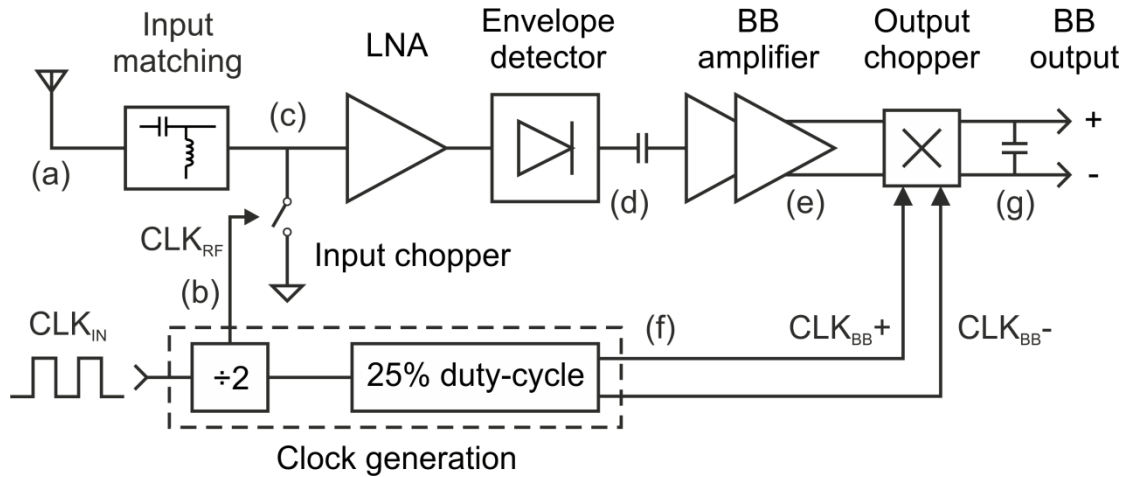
Input matching

LNA

Envelope detector

BB amplifier

Output chopper

BB output

(a)

(c)

(d)

(e)

(g)

+

-

$CLK_{RF}$

Input chopper

(b)

$CLK_{IN}$

÷2

25% duty-cycle

(f)

$CLK_{BB}$+

$CLK_{BB}$-

Clock generation